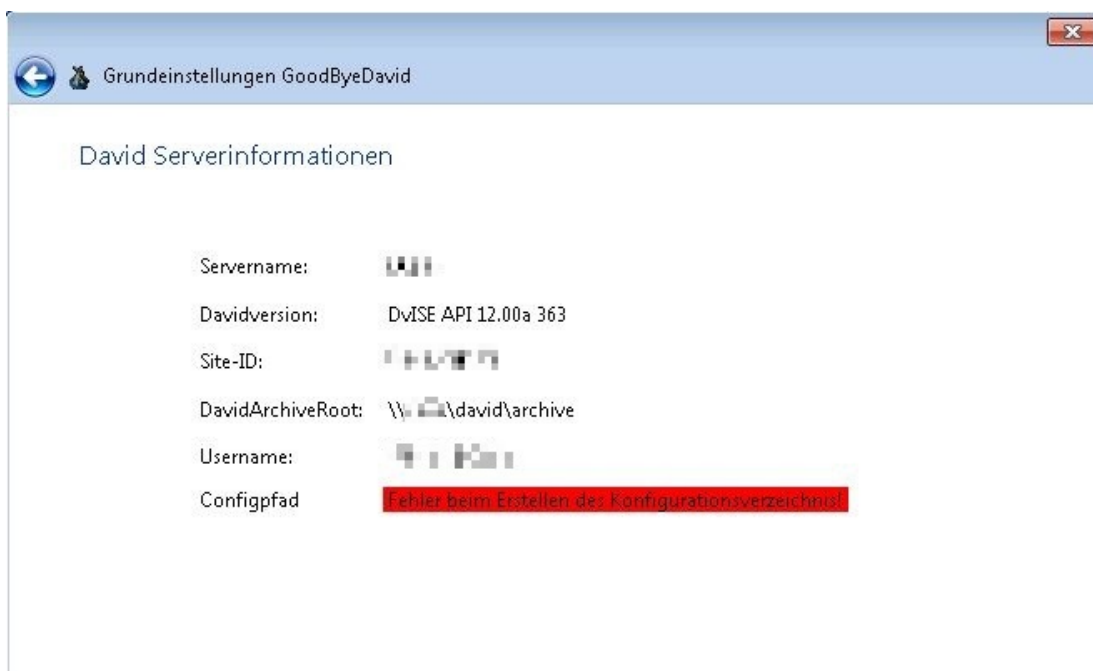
Grundeinstellungen GoodByeDavid

David Serverinformationen

Servername: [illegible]

Davidversion: DvISE API 12.00a 363

Site-ID: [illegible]

DavidArchiveRoot: \\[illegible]\david\archive

Username: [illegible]

Configpfad Fehler beim Erstellen des Konfigurationsverzeichnis!